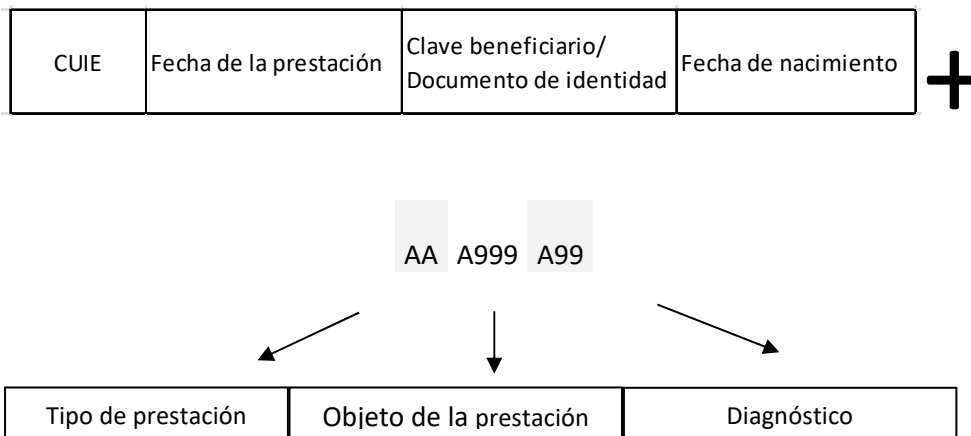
| CUIE | Fecha de la prestación | Clave beneficiario/ Documento de identidad | Fecha de nacimiento |
|---|---|---|---|

+

AA A999 A99

| Tipo de prestación | Objeto de la prestación | Diagnóstico |
|---|---|---|